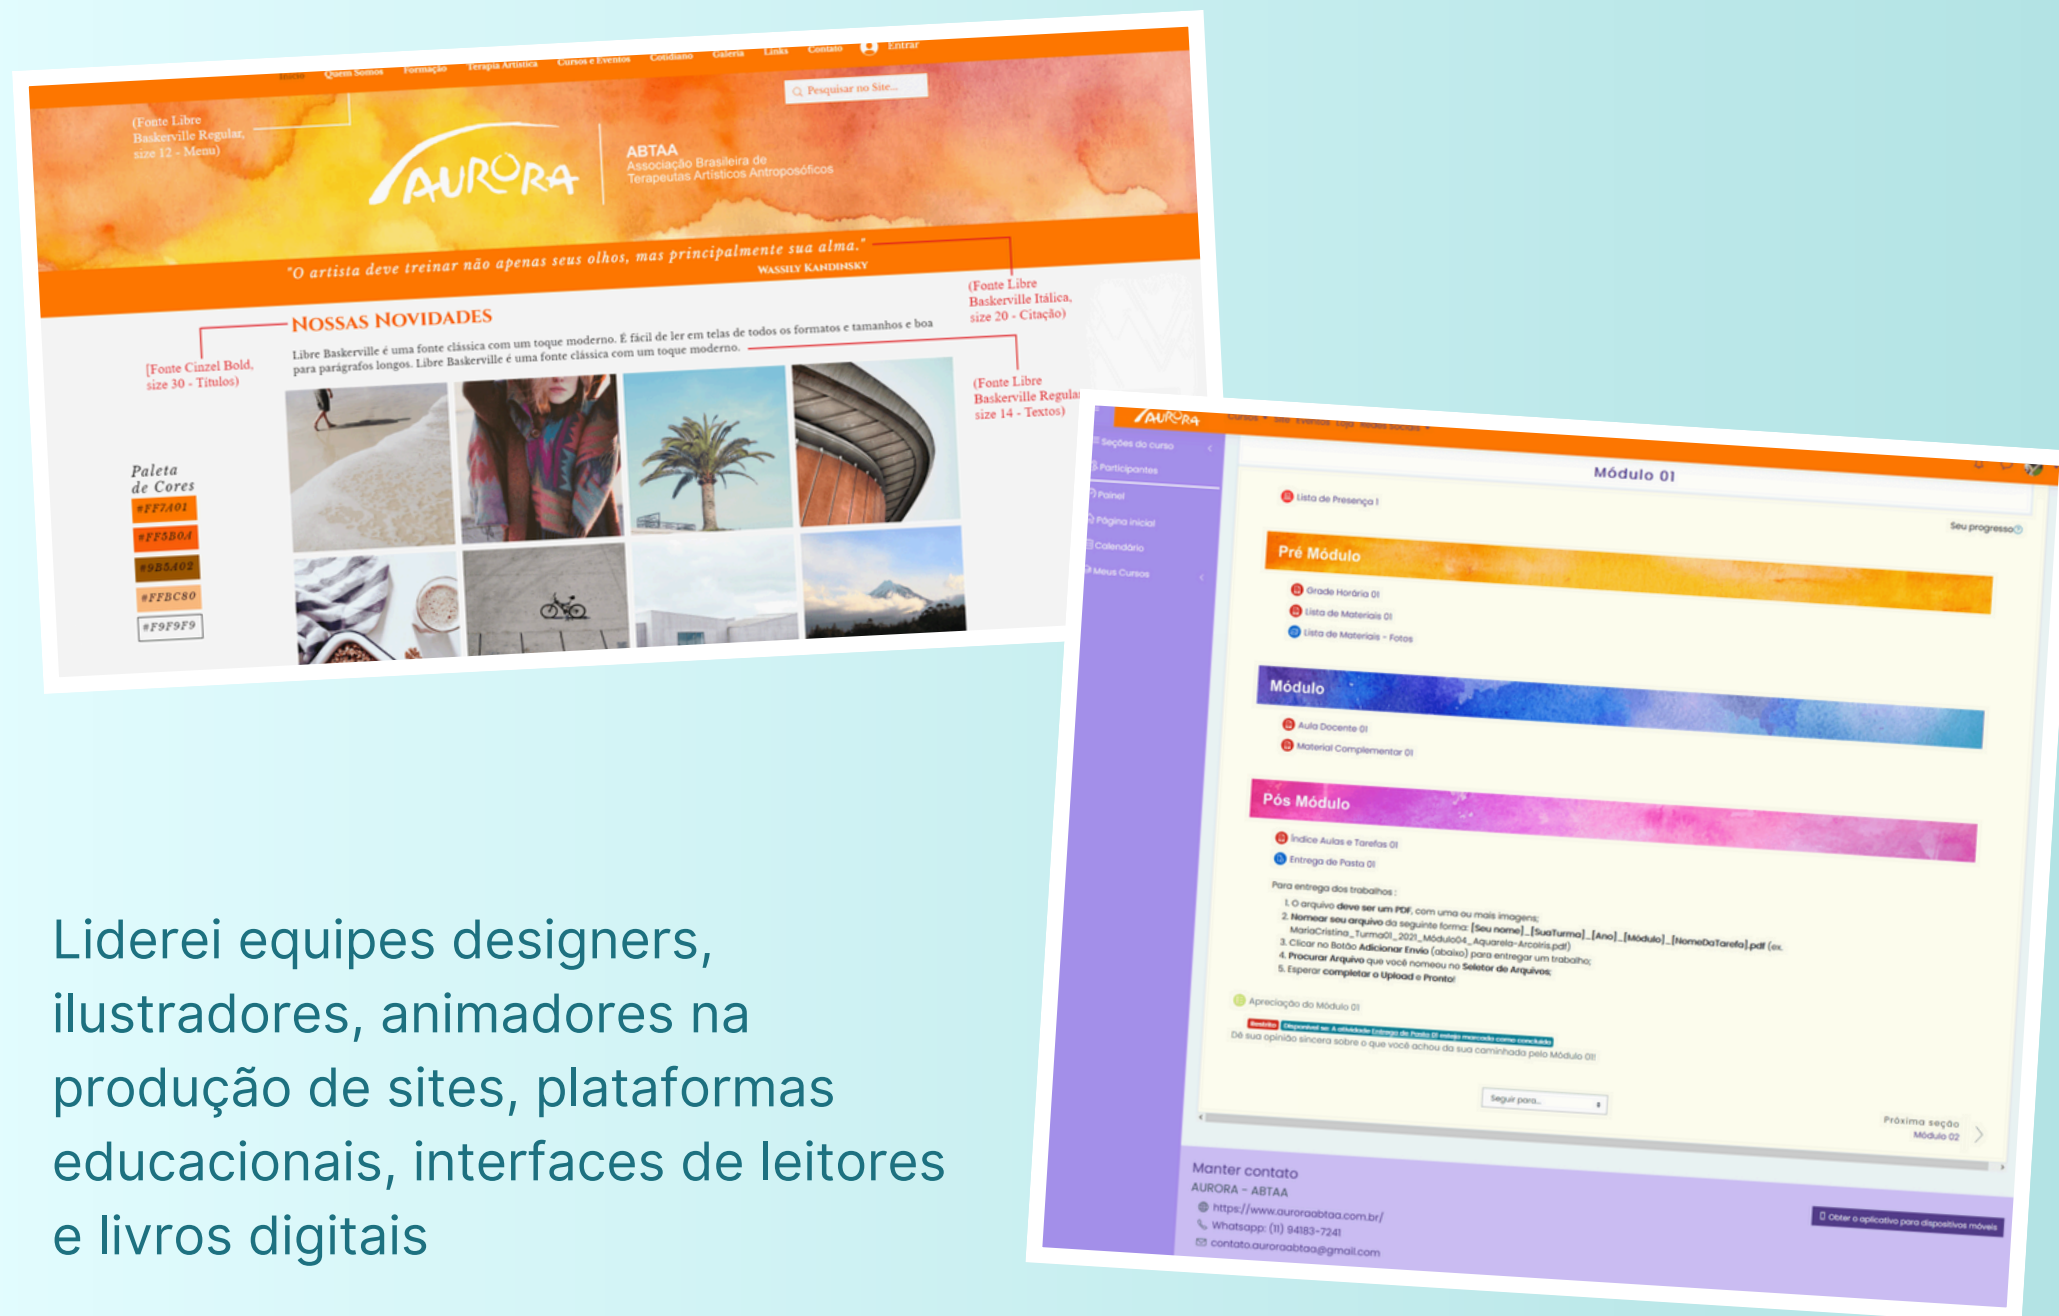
Início Quem Somos Formação Terapia Artística Cursos e Eventos Cotidiano Galeria Links Contato Entrar

Pesquisar no Site...

(Fonte Libre Baskerville Regular, size 12 - Menu)

AURORA

ABTAA
Associação Brasileira de Terapeutas Artísticos Antroposóficos

"O artista deve treinar não apenas seus olhos, mas principalmente sua alma."
WASSILY KANDINSKY

(Fonte Libre Baskerville Itálica, size 20 - Citação)

NOSSAS NOVIDADES

(Fonte Cinzel Bold, size 30 - Títulos)

Libre Baskerville é uma fonte clássica com um toque moderno. É fácil de ler em telas de todos os formatos e tamanhos e boa para parágrafos longos. Libre Baskerville é uma fonte clássica com um toque moderno.

(Fonte Libre Baskerville Regular, size 14 - Textos)

Paleta de Cores
#FF7A01
#FF5B0A
#9B5A02
#FFBC80
#F9F9F9

AURORA Cursos Site Eventos Loja Redes Sociais

Seções do curso
Participantes
Painel
Página inicial
Calendário
Meus Cursos

Módulo 01

Lista de Presença I

Seu progresso

Pré Módulo
Grade Horária 01
Lista de Materiais 01
Lista de Materiais - Fotos

Módulo
Aula Docente 01
Material Complementar 01

Pós Módulo
Índice Aulas e Tarefas 01
Entrega de Pasta 01

Para entrega dos trabalhos :
1. O arquivo deve ser um PDF, com uma ou mais imagens;
2. Nomear seu arquivo da seguinte forma: [Seu nome]_[SuaTurma]_[Ano]_[Módulo]_[NomeDaTarefa].pdf (ex. MariaCristina_Turma01_2021_Módulo04_Aquarela-Arcoiris.pdf)
3. Clicar no Botão Adicionar Envio (abaixo) para entregar um trabalho;
4. Procurar Arquivo que você nomeou no Seletor de Arquivos;
5. Esperar completar o Upload e Pronto!

Apreciação do Módulo 01
Restrito Disponível se: A atividade Entrega de Pasta 01 esteja marcada como concluída
Dê sua opinião sincera sobre o que você achou da sua caminhada pelo Módulo 01!

Seguir para...

Próxima seção
Módulo 02

Manter contato
AURORA - ABTAA
https://www.auroraabtaa.com.br/
Whatsapp: (11) 94183-7241
contato.auroraabtaa@gmail.com

Obter o aplicativo para dispositivos móveis

Liderei equipes designers, ilustradores, animadores na produção de sites, plataformas educacionais, interfaces de leitores e livros digitais